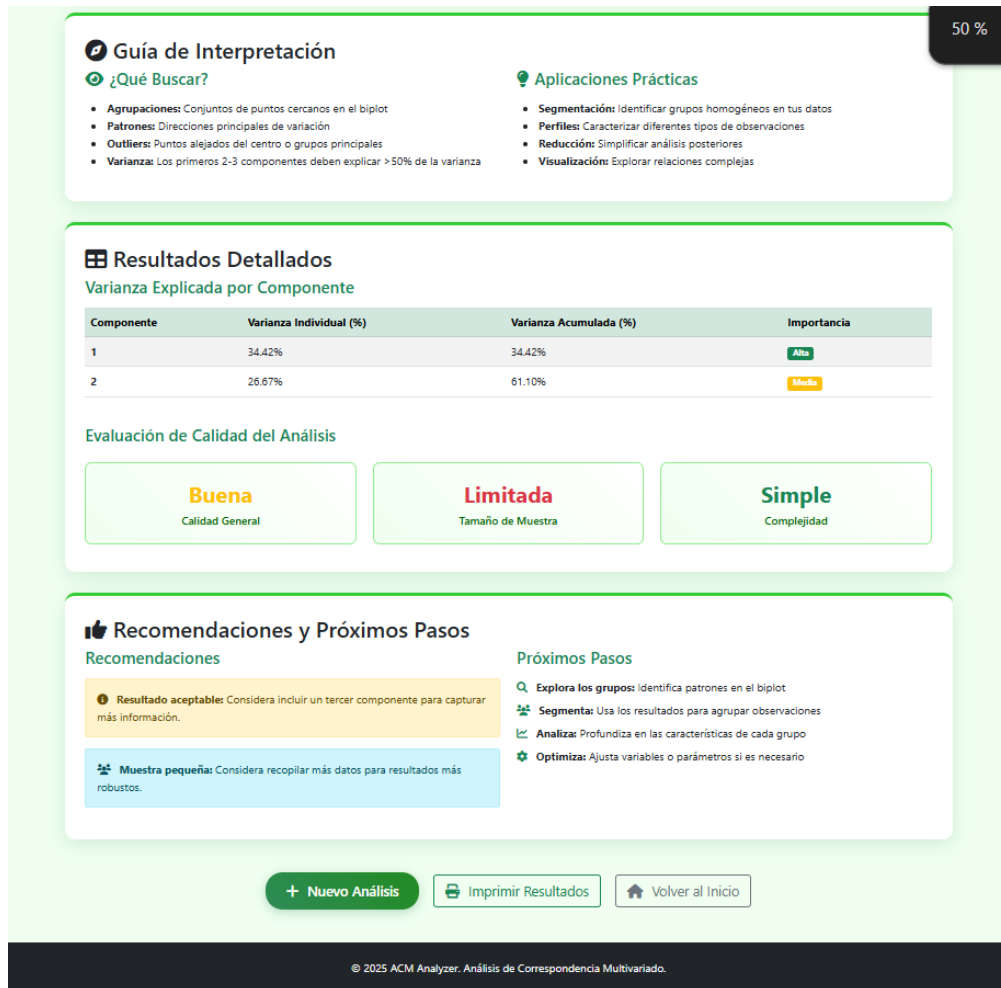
50 %

Guía de Interpretación

¿Qué Buscar?

- **Agrupaciones:** Conjuntos de puntos cercanos en el biplot
- **Patrones:** Direcciones principales de variación
- **Outliers:** Puntos alejados del centro o grupos principales
- **Varianza:** Los primeros 2-3 componentes deben explicar >50% de la varianza

Aplicaciones Prácticas

- **Segmentación:** Identificar grupos homogéneos en tus datos
- **Perfiles:** Caracterizar diferentes tipos de observaciones
- **Reducción:** Simplificar análisis posteriores
- **Visualización:** Explorar relaciones complejas

Resultados Detallados

Varianza Explicada por Componente

| Componente | Varianza Individual (%) | Varianza Acumulada (%) | Importancia |
|---|---|---|---|
| 1 | 34.42% | 34.42% | Alta |
| 2 | 26.67% | 61.10% | Media |

Evaluación de Calidad del Análisis

Buena
Calidad General

Limitada
Tamaño de Muestra

Simple
Complejidad

Recomendaciones y Próximos Pasos

Recomendaciones

**Resultado aceptable:** Considera incluir un tercer componente para capturar más información.

**Muestra pequeña:** Considera recopilar más datos para resultados más robustos.

Próximos Pasos

**Explora los grupos:** Identifica patrones en el biplot
**Segmenta:** Usa los resultados para agrupar observaciones
**Analiza:** Profundiza en las características de cada grupo
**Optimiza:** Ajusta variables o parámetros si es necesario

+ Nuevo Análisis
Imprimir Resultados
Volver al Inicio

© 2025 ACM Analyzer. Análisis de Correspondencia Multivariado.